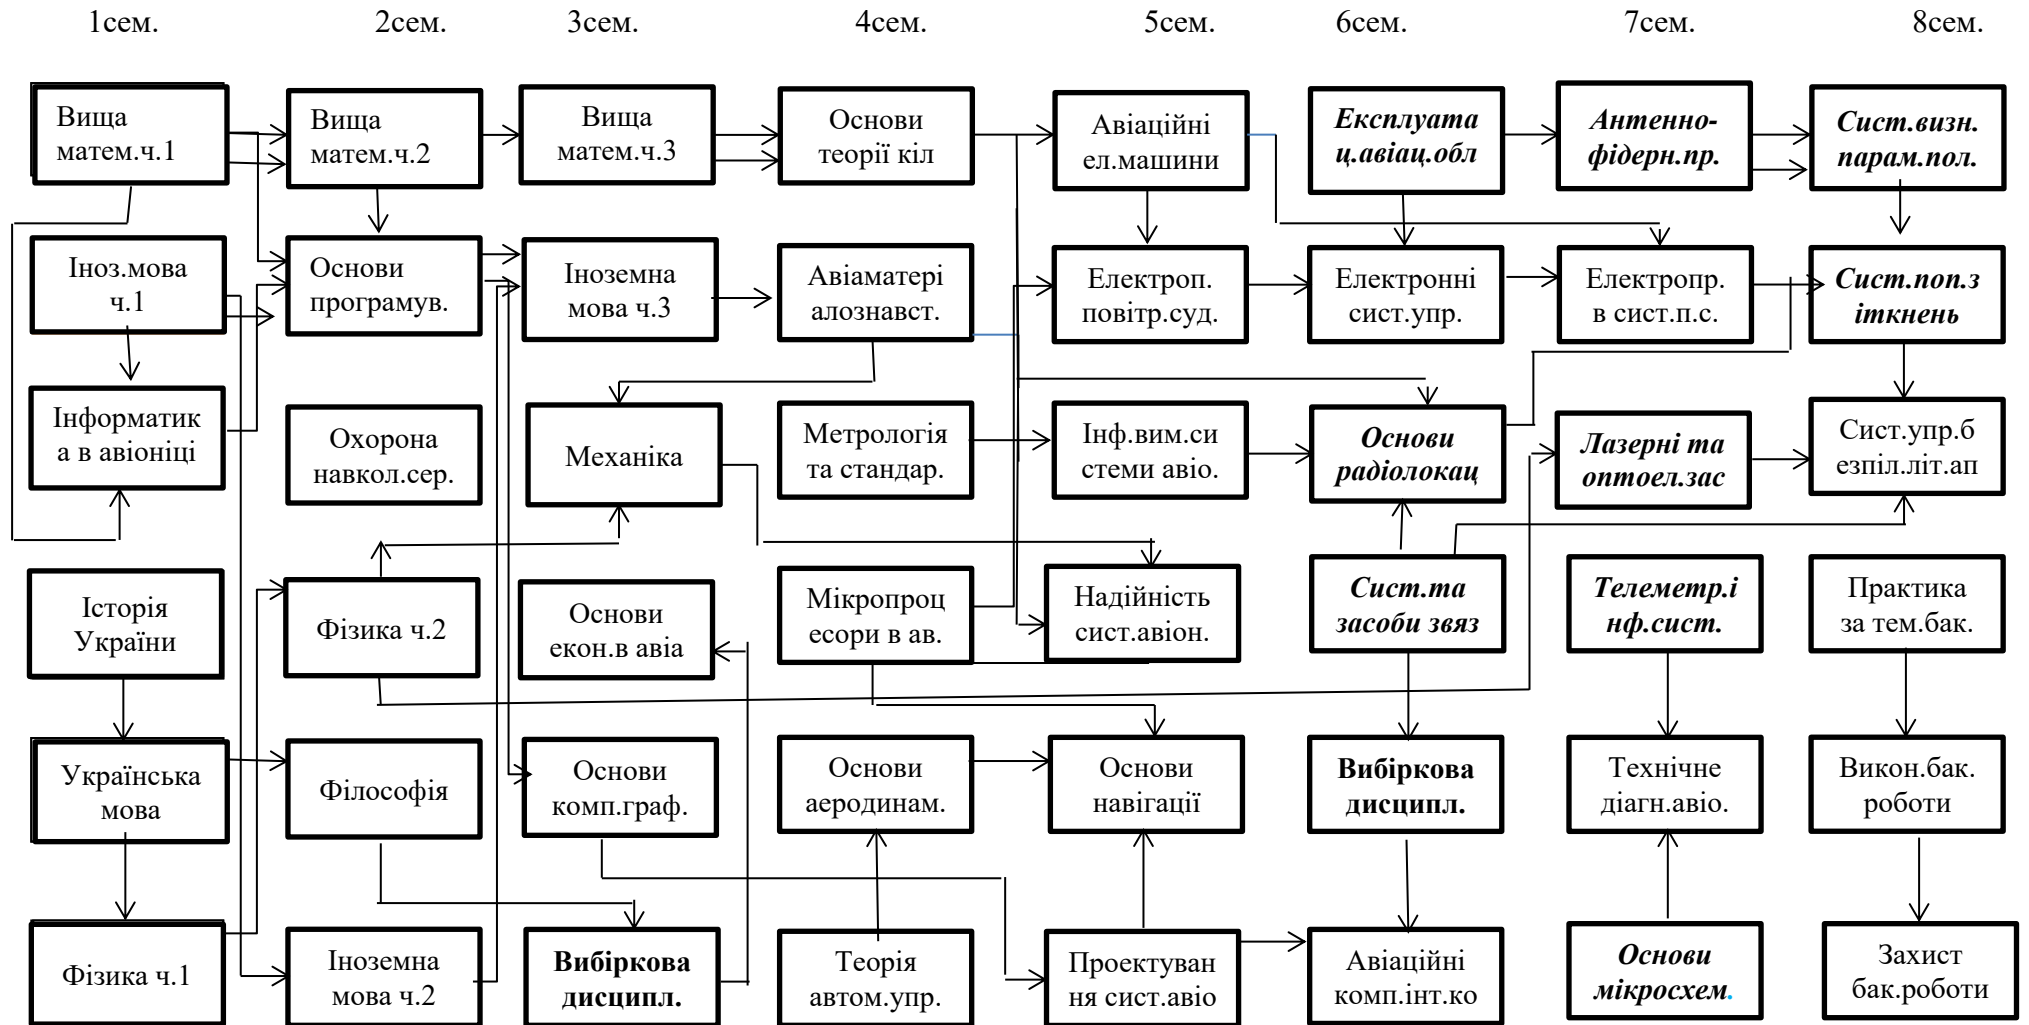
1сем. 2сем. 3сем. 4сем. 5сем. 6сем. 7сем. 8сем.

Вища матем.ч.1

Іноз.мова ч.1

Інформатика в авіоніці

Історія України

Українська мова

Фізика ч.1

Вища матем.ч.2

Основи програмув.

Охорона навкол.сер.

Фізика ч.2

Філософія

Іноземна мова ч.2

Вища матем.ч.3

Іноземна мова ч.3

Механіка

Основи екон.в авіа

Основи комп.граф.

**Вибіркова дисципл.**

Основи теорії кіл

Авіаматеріалознавст.

Метрологія та стандар.

Мікропроцесори в ав.

Основи аеродинам.

Теорія автом.упр.

Авіаційні ел.машини

Електроп. повітр.суд.

Інф.вим.системи авіо.

Надійність сист.авіон.

Основи навігації

Проектування сист.авіо

***Експлуатац.авіац.обл***

Електронні сист.упр.

***Основи радіолокац***

***Сист.та засоби звяз***

**Вибіркова дисципл.**

Авіаційні комп.інт.ко

***Антенно-фідерн.пр.***

Електропр. в сист.п.с.

***Лазерні та оптоел.зас***

***Телеметр.інф.сист.***

Технічне діагн.авіо.

***Основи мікросхем.***

***Сист.визн. парам.пол.***

***Сист.поп.зіткнень***

Сист.упр.безпіл.літ.ап

Практика за тем.бак.

Викон.бак. роботи

Захист бак.роботи